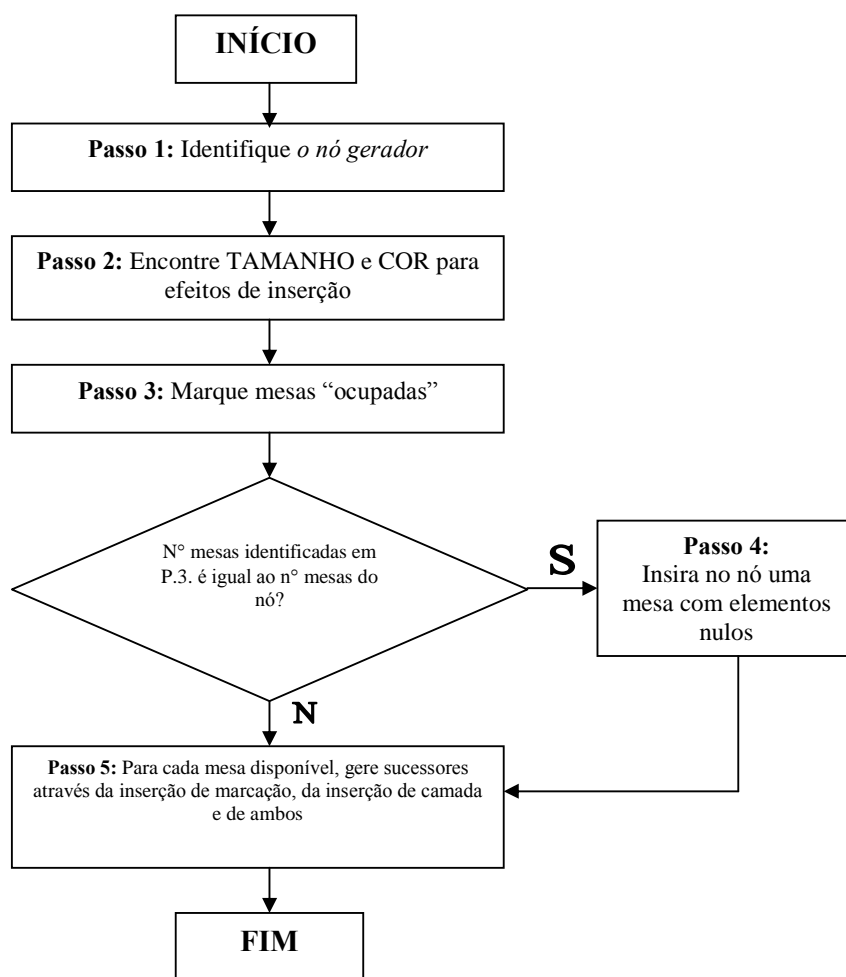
INÍCIO

**Passo 1:** Identifique *o nó gerador*

**Passo 2:** Encontre TAMANHO e COR para efeitos de inserção

**Passo 3:** Marque mesas “ocupadas”

N° mesas identificadas em P.3. é igual ao n° mesas do nó?

S

**Passo 4:** Insira no nó uma mesa com elementos nulos

N

**Passo 5:** Para cada mesa disponível, gere sucessores através da inserção de marcação, da inserção de camada e de ambos

FIM